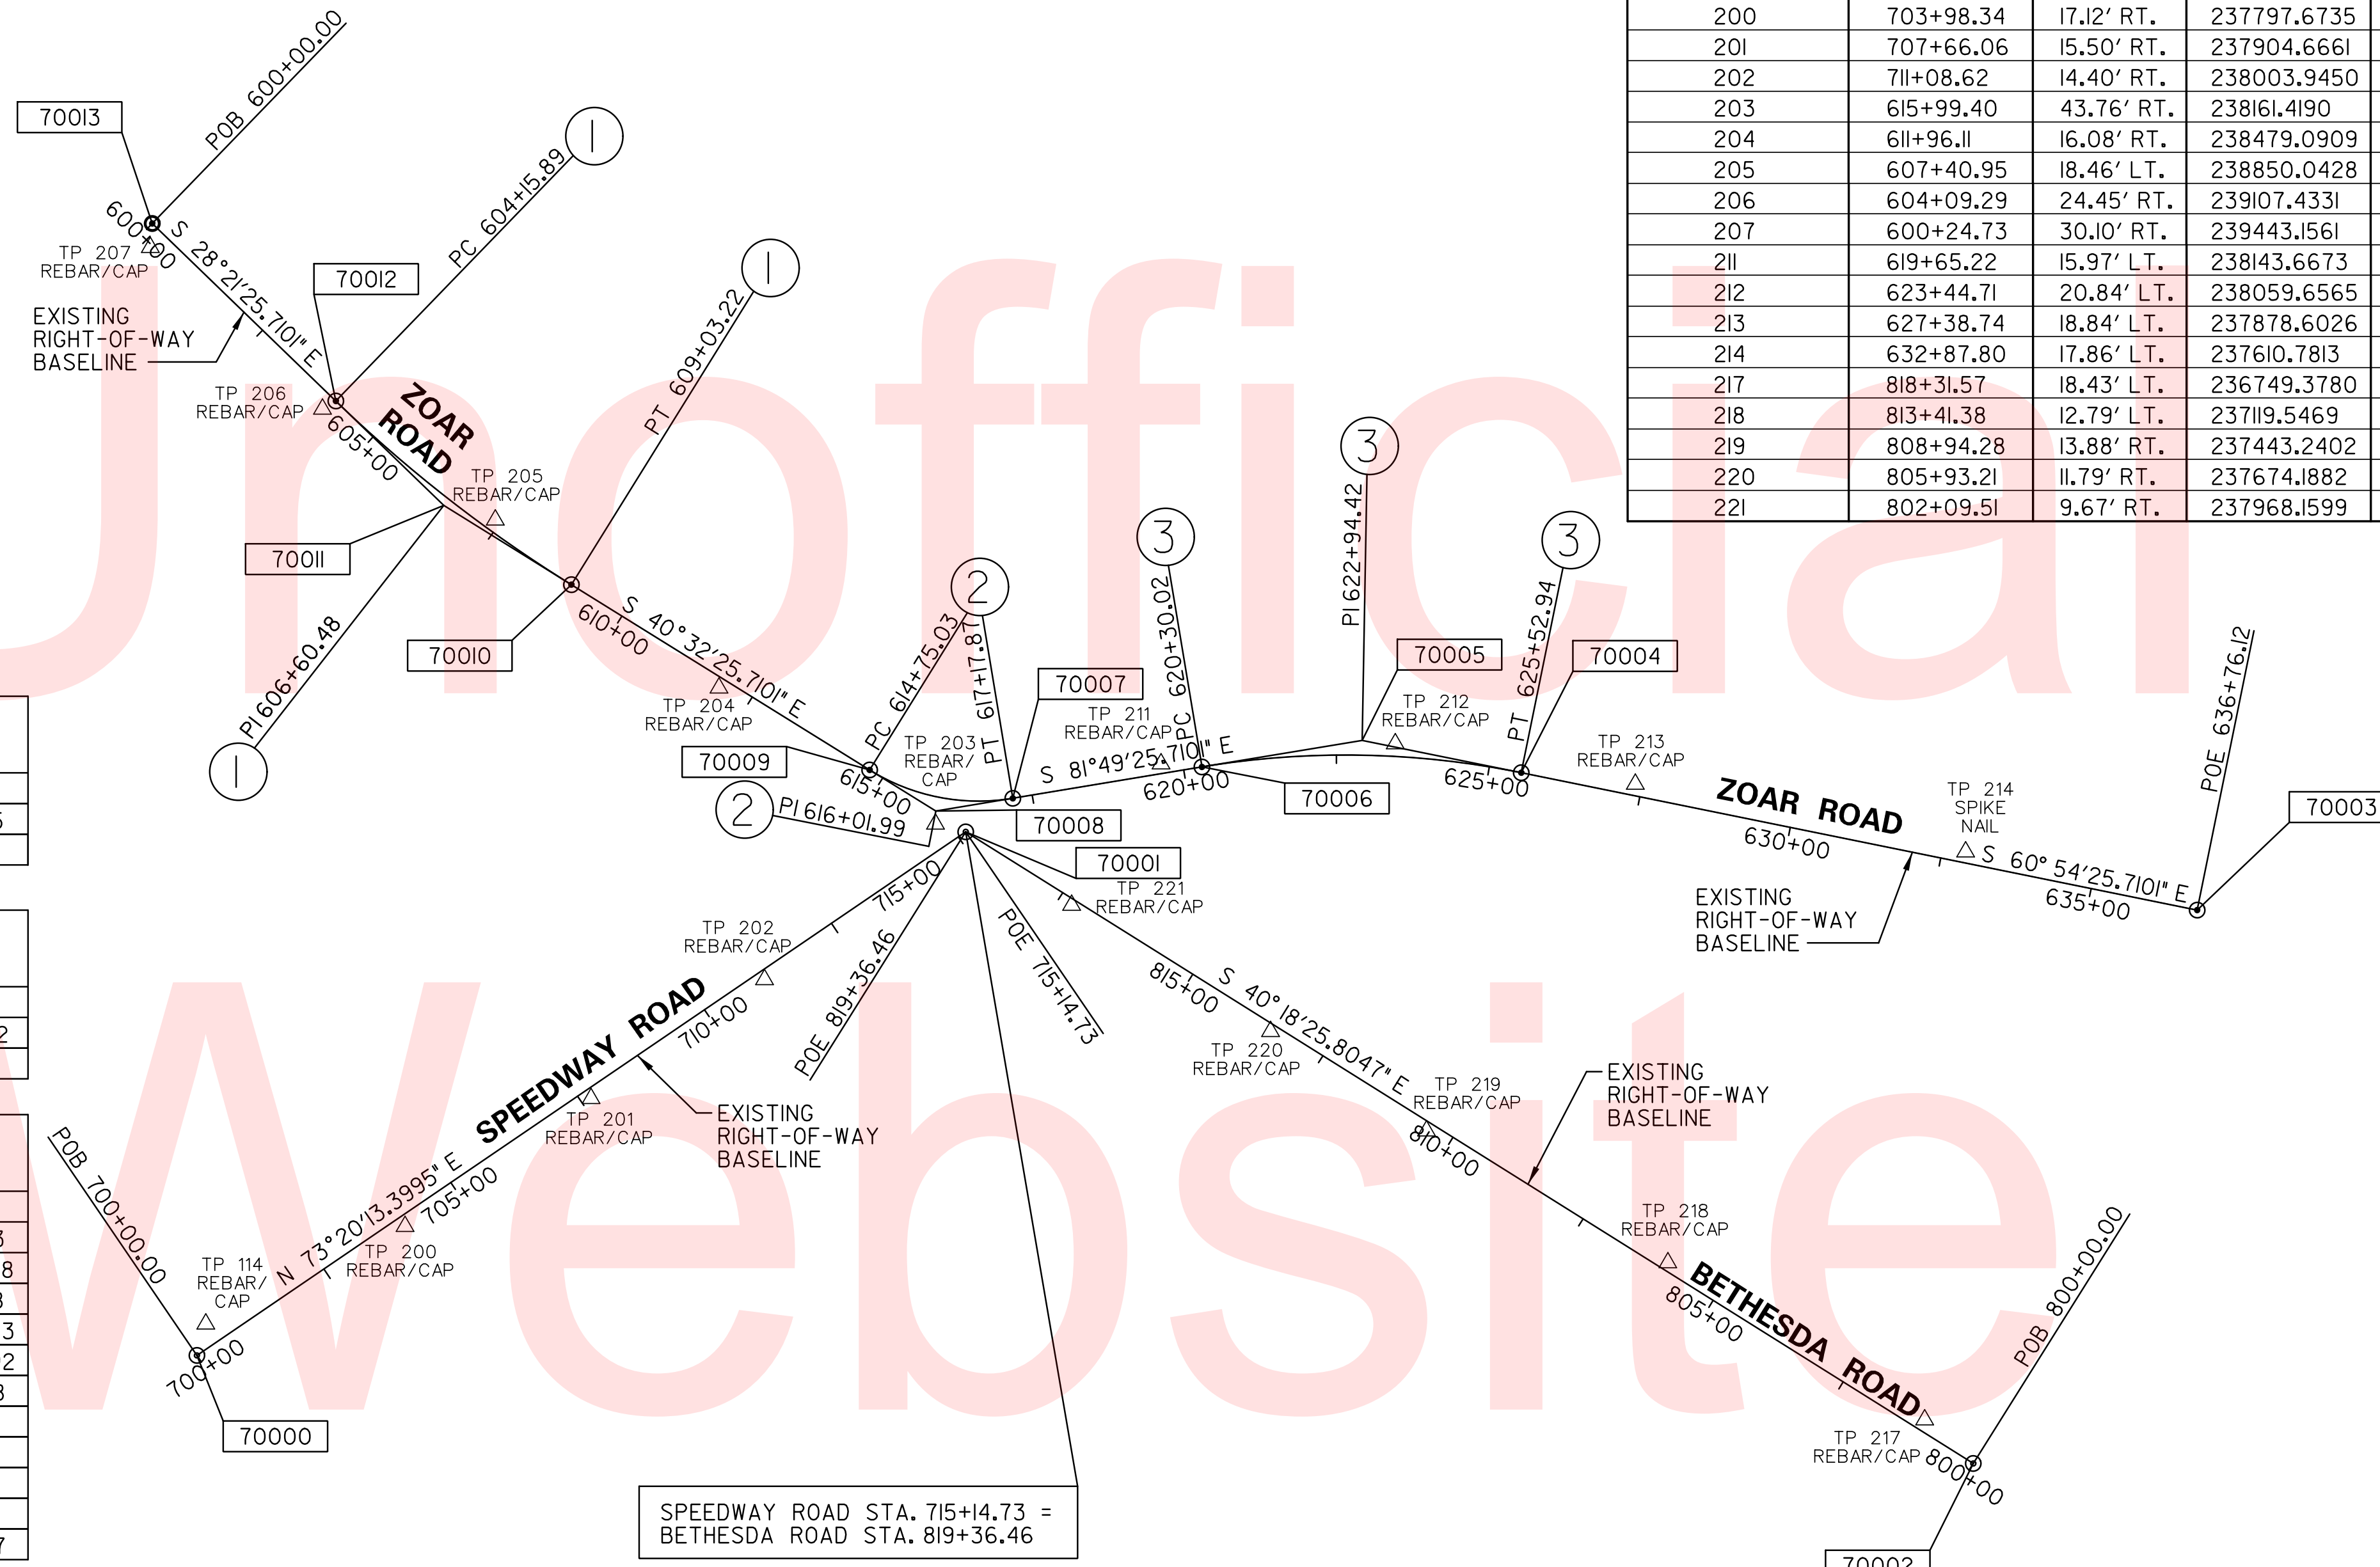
| 200 | 703+98.34 | 17.12' RT. | 237797.6735 |
|---|---|---|---|
| 201 | 707+66.06 | 15.50' RT. | 237904.6661 |
| 202 | 711+08.62 | 14.40' RT. | 238003.9450 |
| 203 | 615+99.40 | 43.76' RT. | 238161.4190 |
| 204 | 611+96.11 | 16.08' RT. | 238479.0909 |
| 205 | 607+40.95 | 18.46' LT. | 238850.0428 |
| 206 | 604+09.29 | 24.45' RT. | 239107.4331 |
| 207 | 600+24.73 | 30.10' RT. | 239443.1561 |
| 211 | 619+65.22 | 15.97' LT. | 238143.6673 |
| 212 | 623+44.71 | 20.84' LT. | 238059.6565 |
| 213 | 627+38.74 | 18.84' LT. | 237878.6026 |
| 214 | 632+87.80 | 17.86' LT. | 237610.7813 |
| 217 | 818+31.57 | 18.43' LT. | 236749.3780 |
| 218 | 813+41.38 | 12.79' LT. | 237119.5469 |
| 219 | 808+94.28 | 13.88' RT. | 237443.2402 |
| 220 | 805+93.21 | 11.79' RT. | 237674.1882 |
| 221 | 802+09.51 | 9.67' RT. | 237968.1599 |

Unofficial Website

70013
POB 600+00.00
1
PC 604+15.89
600+00
TP 207
REBAR/CAP
S 28°21'25.7101" E
70012
1
PT 609+03.22
EXISTING RIGHT-OF-WAY BASELINE
TP 206
REBAR/CAP
ZOAR ROAD
605+00
TP 205
REBAR/CAP
70011
PI 606+60.48
1
70010
610+00
S 40°32'25.7101" E
TP 204
REBAR/CAP
70009
PC 614+75.03
2
617+17.87
PT
TP 203
REBAR/CAP
615+00
2
PI 616+01.99
70008
70007
TP 211
REBAR/CAP
S 81°49'25.7101" E
3
620+30.02
PC
620+00
70006
3
PI 622+94.42
70005
TP 212
REBAR/CAP
3
625+52.94
PT
70004
625+00
TP 213
REBAR/CAP
ZOAR ROAD
630+00
TP 214
SPIKE NAIL
S 60° 54'25.7101" E
635+00
POE 636+76.12
70003
EXISTING RIGHT-OF-WAY BASELINE
70001
TP 221
REBAR/CAP
POE 715+14.73
815+00
S 40° 18'25.8047" E
TP 220
REBAR/CAP
TP 219
REBAR/CAP
810+00
EXISTING RIGHT-OF-WAY BASELINE
TP 218
REBAR/CAP
BETHESDA ROAD
805+00
POB 800+00.00
TP 217
REBAR/CAP
800+00
70002
715+00
TP 202
REBAR/CAP
POE 819+36.46
710+00
SPEEDWAY ROAD
TP 201
REBAR/CAP
EXISTING RIGHT-OF-WAY BASELINE
N 73°20'13.3995" E
705+00
TP 200
REBAR/CAP
TP 114
REBAR/CAP
POB 700+00.00
700+00
70000
SPEEDWAY ROAD STA. 715+14.73 = BETHESDA ROAD STA. 819+36.46